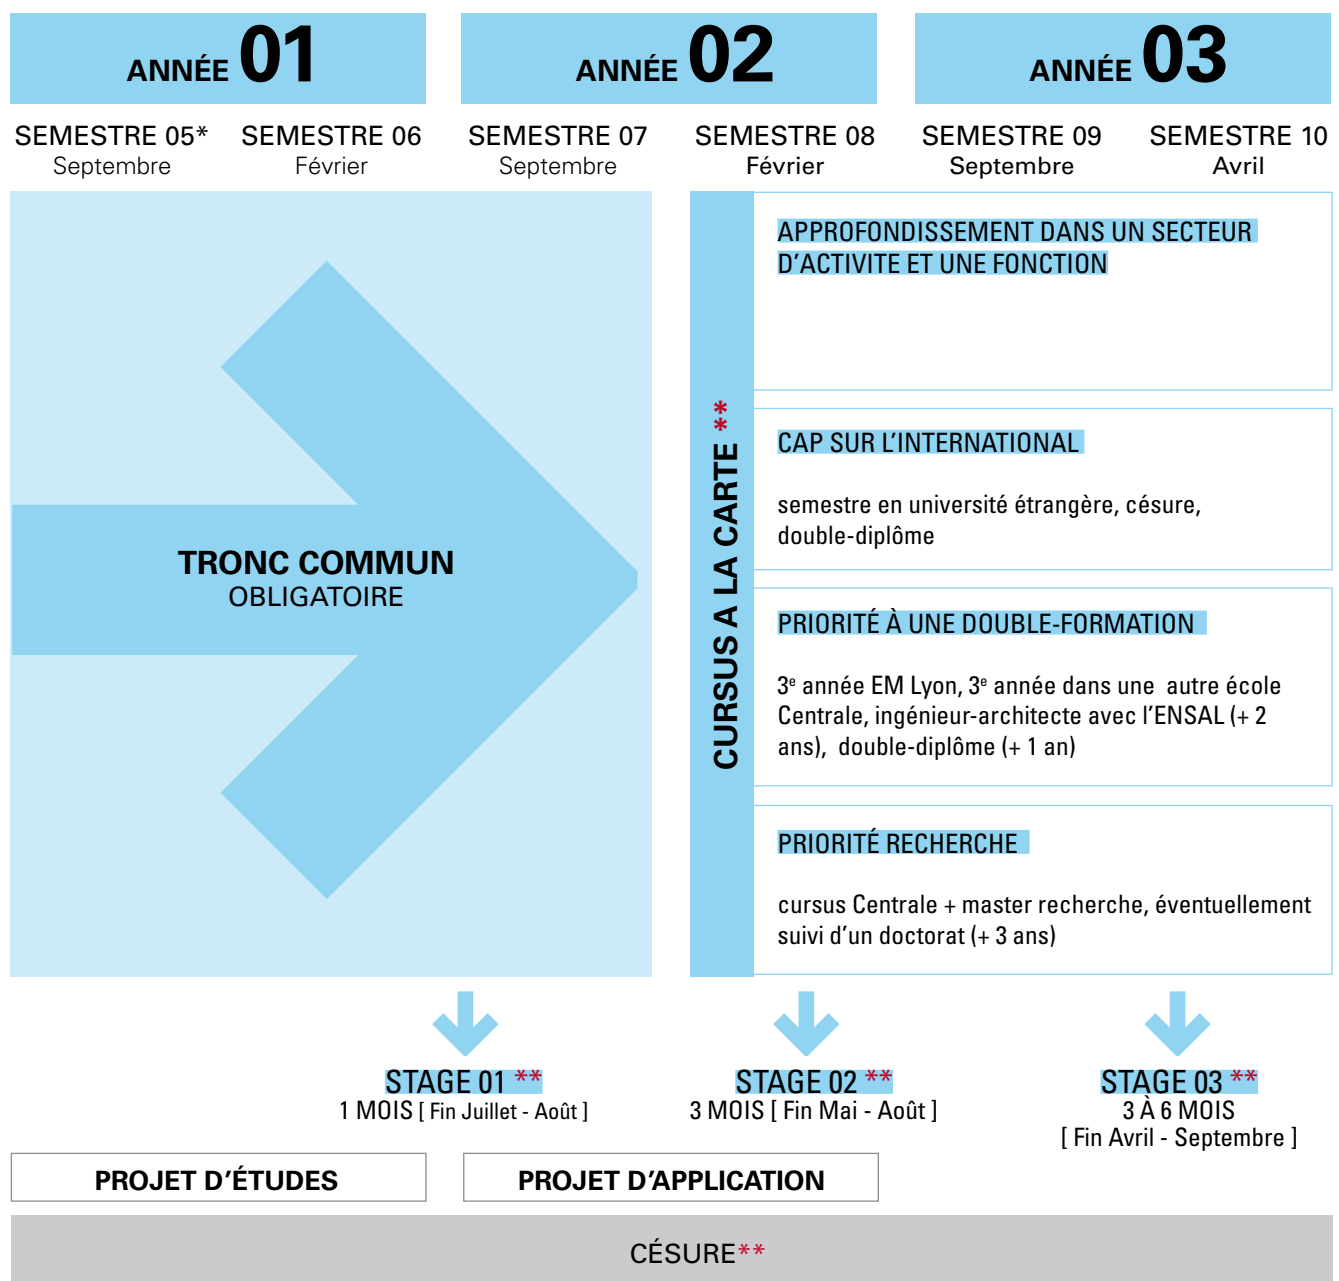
ANNÉE 01

ANNÉE 02

ANNÉE 03

SEMESTRE 05*
Septembre

SEMESTRE 06
Février

SEMESTRE 07
Septembre

SEMESTRE 08
Février

SEMESTRE 09
Septembre

SEMESTRE 10
Avril

TRONC COMMUN
OBLIGATOIRE

CURSUS A LA CARTE **

APPROFONDISSEMENT DANS UN SECTEUR D'ACTIVITE ET UNE FONCTION

CAP SUR L'INTERNATIONAL

semestre en université étrangère, césure, double-diplôme

PRIORITÉ À UNE DOUBLE-FORMATION

3$^e$ année EM Lyon, 3$^e$ année dans une autre école Centrale, ingénieur-architecte avec l'ENSAL (+ 2 ans), double-diplôme (+ 1 an)

PRIORITÉ RECHERCHE

cursus Centrale + master recherche, éventuellement suivi d'un doctorat (+ 3 ans)

STAGE 01 **
1 MOIS [ Fin Juillet - Août ]

STAGE 02 **
3 MOIS [ Fin Mai - Août ]

STAGE 03 **
3 À 6 MOIS
[ Fin Avril - Septembre ]

PROJET D'ÉTUDES

PROJET D'APPLICATION

CÉSURE**